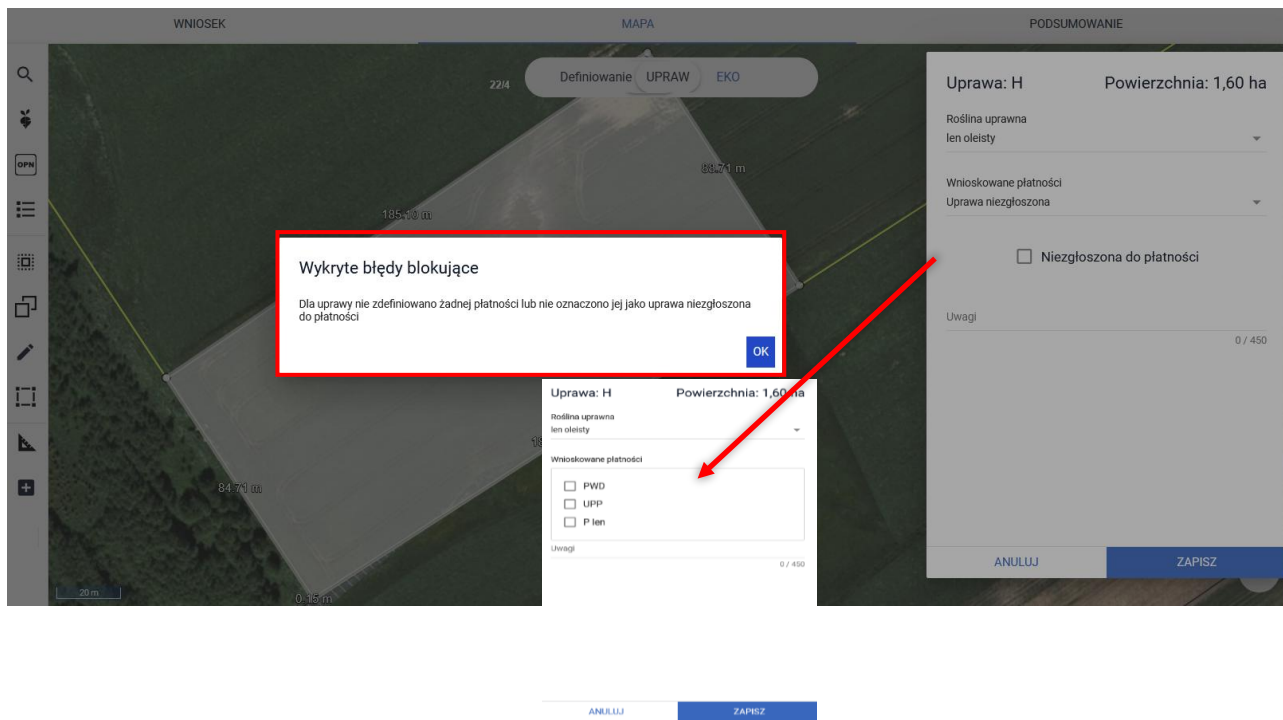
WNIOSEK MAPA PODSUMOWANIE

Definiowanie UPRAW EKO

22/4

88.71 m

185.10 m

84.71 m

0.15 m

20 m

OPN

Wykryte błędy blokujące

Dla uprawy nie zdefiniowano żadnej płatności lub nie oznaczono jej jako uprawa niezgłoszona do płatności

OK

Uprawa: H Powierzchnia: 1,60 ha

Roślina uprawna
len oleisty

Wnioskowane płatności
Uprawa niezgłoszona

Niezgłoszona do płatności

Uwagi

0 / 450

ANULUJ ZAPISZ

Uprawa: H Powierzchnia: 1,60 ha

Roślina uprawna
len oleisty

Wnioskowane płatności
PWD
UPP
P len

Uwagi

0 / 450

ANULUJ ZAPISZ